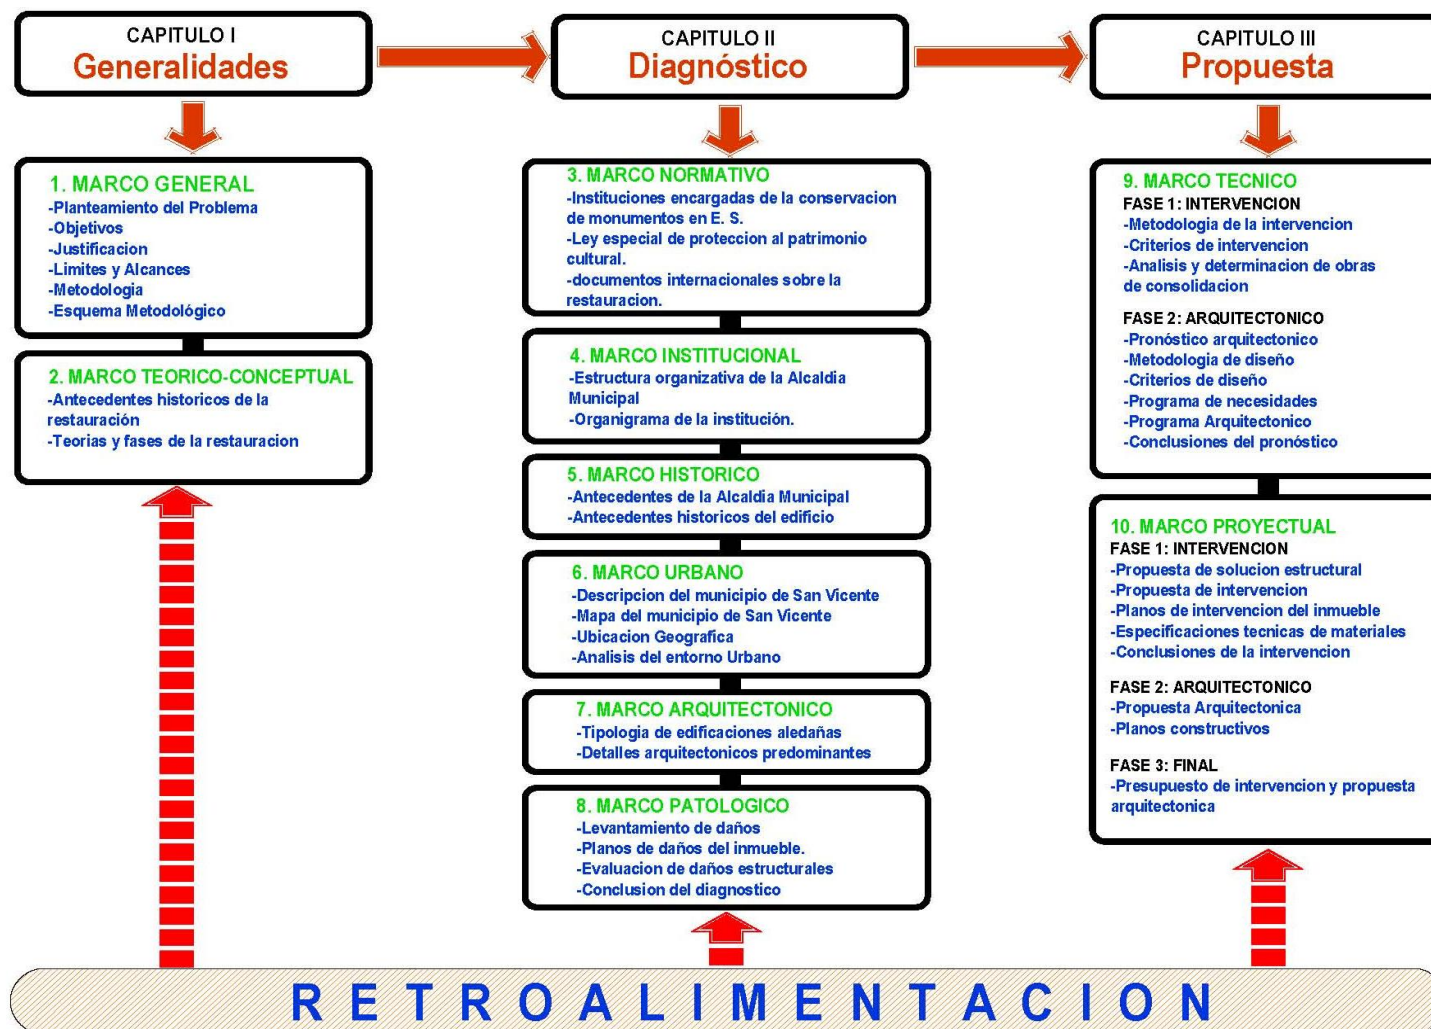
CAPITULO I
Generalidades

1. MARCO GENERAL
-Planteamiento del Problema
-Objetivos
-Justificacion
-Limites y Alcances
-Metodologia
-Esquema Metodológico

2. MARCO TEORICO-CONCEPTUAL
-Antecedentes historicos de la restauración
-Teorias y fases de la restauracion

CAPITULO II
Diagnóstico

3. MARCO NORMATIVO
-Instituciones encargadas de la conservacion de monumentos en E. S.
-Ley especial de proteccion al patrimonio cultural.
-documentos internacionales sobre la restauracion.

4. MARCO INSTITUCIONAL
-Estructura organizativa de la Alcaldia Municipal
-Organigrama de la institución.

5. MARCO HISTORICO
-Antecedentes de la Alcaldia Municipal
-Antecedentes historicos del edificio

6. MARCO URBANO
-Descripcion del municipio de San Vicente
-Mapa del municipio de San Vicente
-Ubicacion Geografica
-Analisis del entorno Urbano

7. MARCO ARQUITECTONICO
-Tipologia de edificaciones aledañas
-Detalles arquitectonicos predominantes

8. MARCO PATOLOGICO
-Levantamiento de daños
-Planos de daños del inmueble.
-Evaluacion de daños estructurales
-Conclusion del diagnostico

CAPITULO III
Propuesta

9. MARCO TECNICO
FASE 1: INTERVENCION
-Metodologia de la intervencion
-Criterios de intervencion
-Analisis y determinacion de obras de consolidacion

FASE 2: ARQUITECTONICO
-Pronóstico arquitectonico
-Metodologia de diseño
-Criterios de diseño
-Programa de necesidades
-Programa Arquitectonico
-Conclusiones del pronóstico

10. MARCO PROYECTUAL
FASE 1: INTERVENCION
-Propuesta de solucion estructural
-Propuesta de intervencion
-Planos de intervencion del inmueble
-Especificaciones tecnicas de materiales
-Conclusiones de la intervencion

FASE 2: ARQUITECTONICO
-Propuesta Arquitectonica
-Planos constructivos

FASE 3: FINAL
-Presupuesto de intervencion y propuesta arquitectonica

RETROALIMENTACION